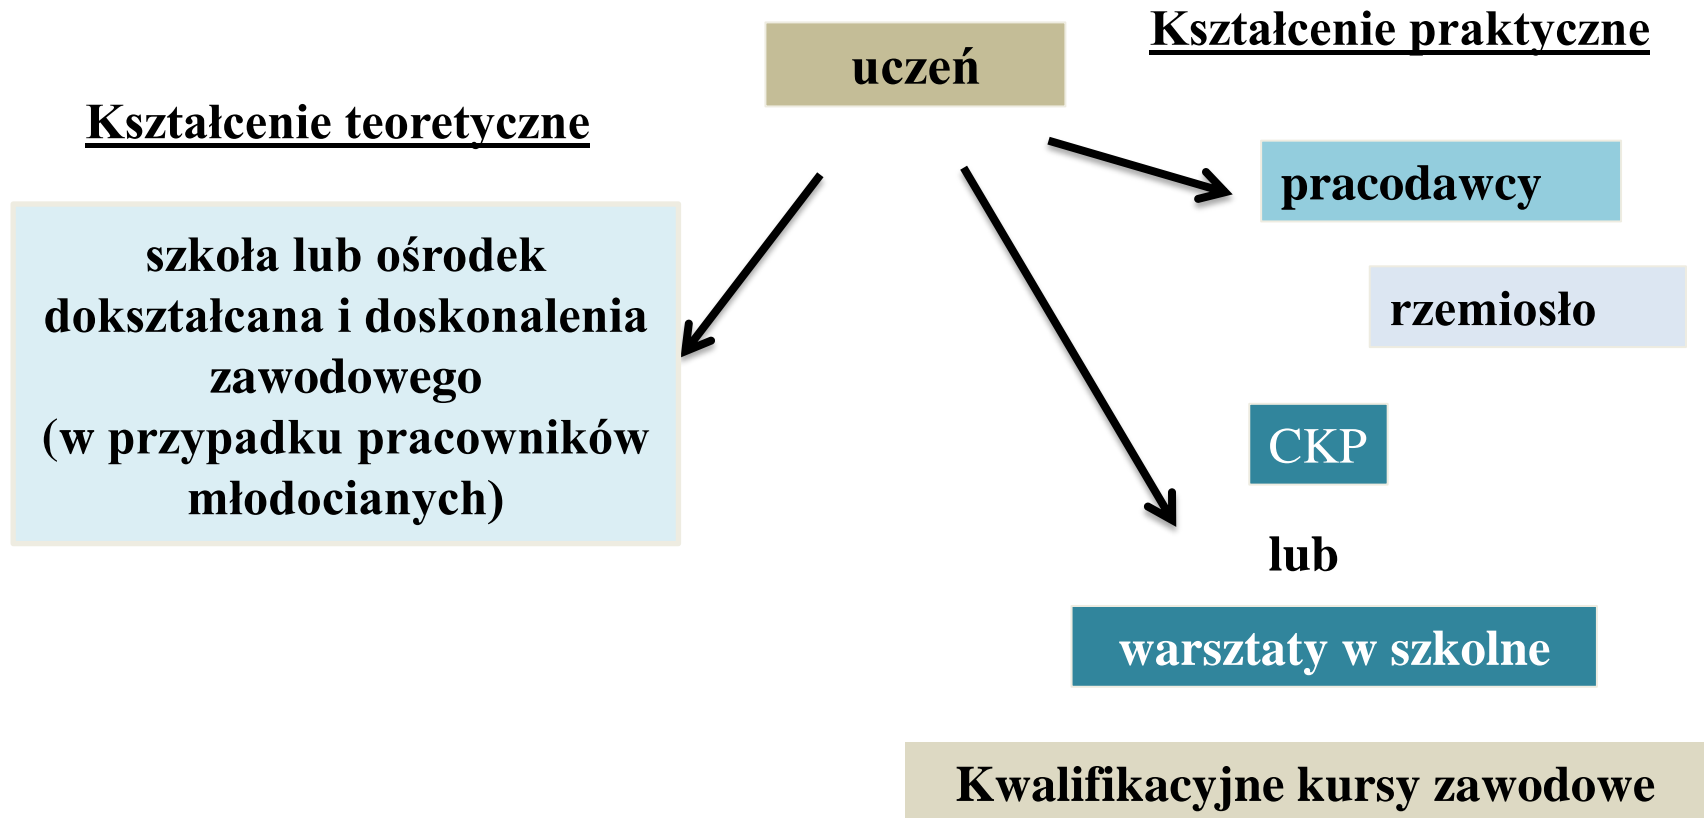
uczeń

Kształcenie praktyczne

Kształcenie teoretyczne

szkoła lub ośrodek dokształcana i doskonalenia zawodowego (w przypadku pracowników młodocianych)

pracodawcy

rzemiosło

CKP

lub

warsztaty w szkolne

Kwalifikacyjne kursy zawodowe